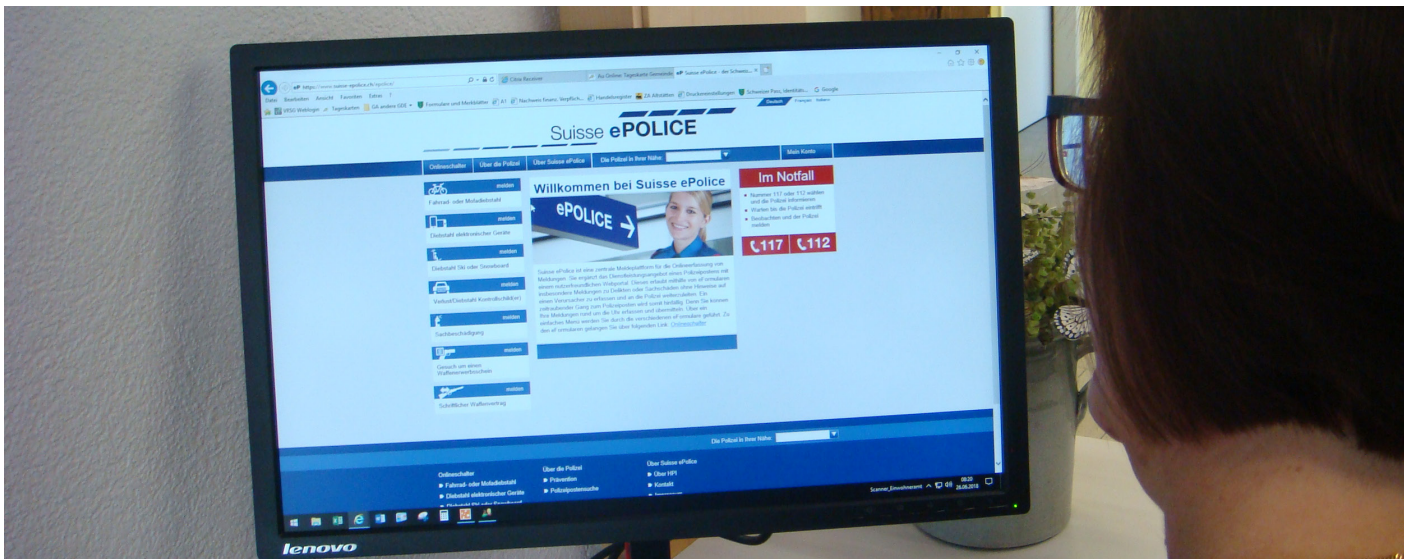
https://www.suisse-epolice.ch/

Citrix Receiver

Suisse ePolice - der Schweiz...

Datei Bearbeiten Ansicht Favoriten Extras ?

Deutsch Français Italiano

Suisse ePOLICE

Onlineschalter Über die Polizei Über Suisse ePolice Die Polizei in Ihrer Nähe: Mein Konto

melden
Fahrrad- oder Mofadiebstahl

melden
Diebstahl elektronischer Geräte

melden
Diebstahl Ski oder Snowboard

melden
Verlust/Diebstahl Kontrollschild(er)

melden
Sachbeschädigung

melden
Gesuch um einen Waffenerwerbsschein

melden
Schriftlicher Waffenvertrag

Willkommen bei Suisse ePolice

ePOLICE

Suisse ePolice ist eine zentrale Meldeplattform für die Onlineerfassung von Meldungen. Sie ergänzt das Dienstleistungsangebot eines Polizeipostens mit einem rund um die Uhr verfügbaren Webportal. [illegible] Onlineschalter

Im Notfall

Nummer 117 oder 112 wählen und die Polizei informieren
Warten bis die Polizei eintrifft
Beobachten und der Polizei melden

117 112

Die Polizei in Ihrer Nähe:

Onlineschalter
Fahrrad- oder Mofadiebstahl
Diebstahl elektronischer Geräte

Über die Polizei
Prävention
Polizeipostensuche

Über Suisse ePolice
Über HPI
Kontakt

08:20
26.06.2018

lenovo